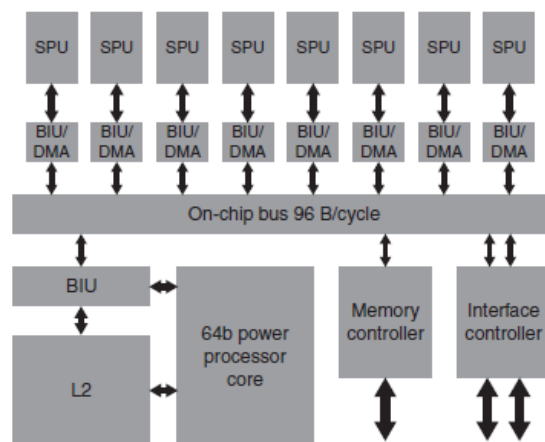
SPU SPU SPU SPU SPU SPU SPU SPU

BIU/ DMA BIU/ DMA BIU/ DMA BIU/ DMA BIU/ DMA BIU/ DMA BIU/ DMA BIU/ DMA

On-chip bus 96 B/cycle

BIU

L2

64b power processor core

Memory controller

Interface controller